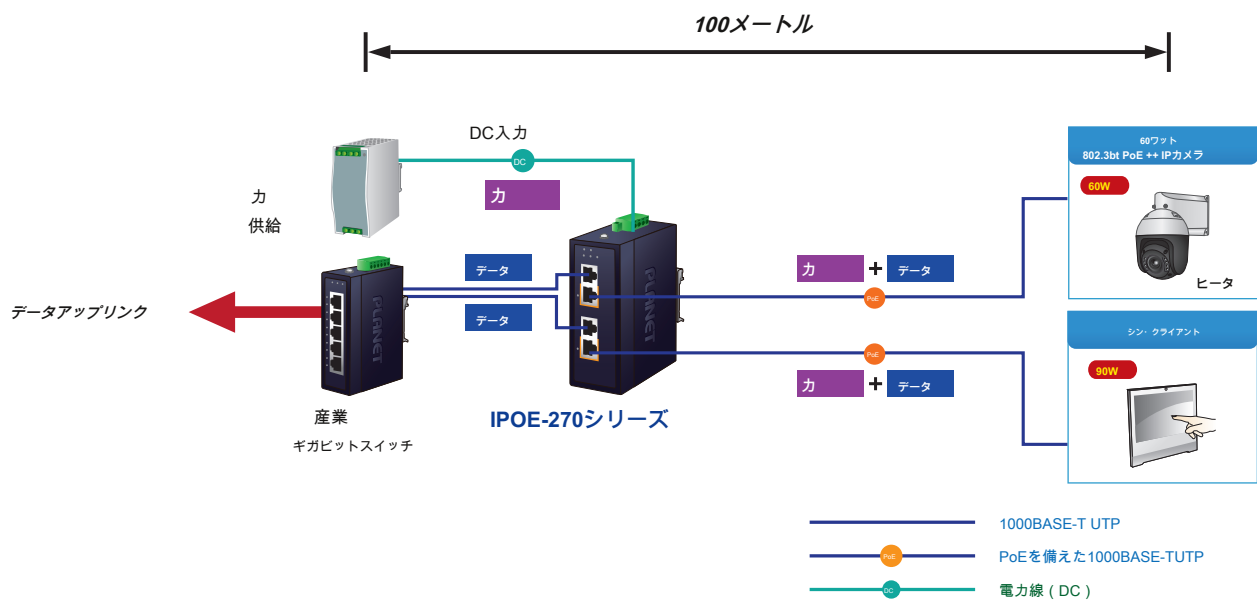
100メートル

DC入力

DC

力

力
供給

データ

データ

データアップリンク

産業
ギガビットスイッチ

IPOE-270シリーズ

力 + データ

PoE

PoE

力 + データ

60ワット
802.3bt PoE ++ IPカメラ

60W

ヒータ

シン・クライアント

90W

1000BASE-T UTP

PoE

PoEを備えた1000BASE-TUTP

DC

電力線（DC）